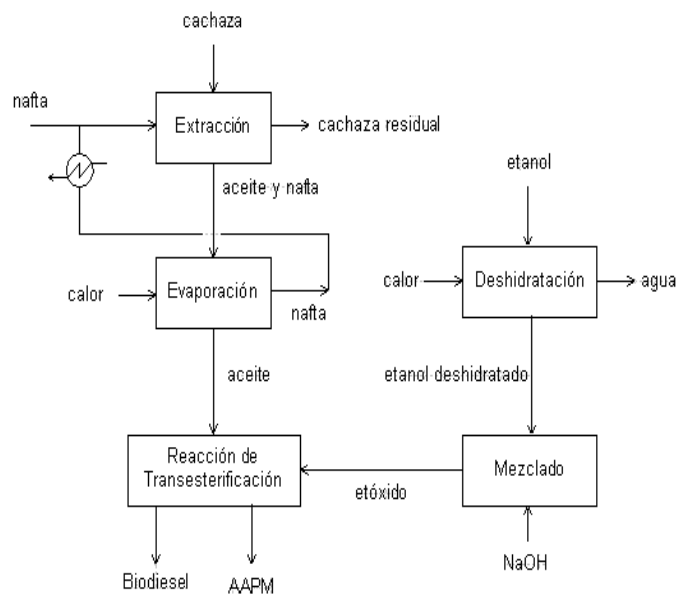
cachaza

nafta

Extracción

cachaza residual

aceite y nafta

etanol

calor

Evaporación

nafta

calor

Deshidratación

agua

aceite

etanol deshidratado

Reacción de Transesterificación

etóxido

Mezclado

NaOH

Biodiesel

AAPM